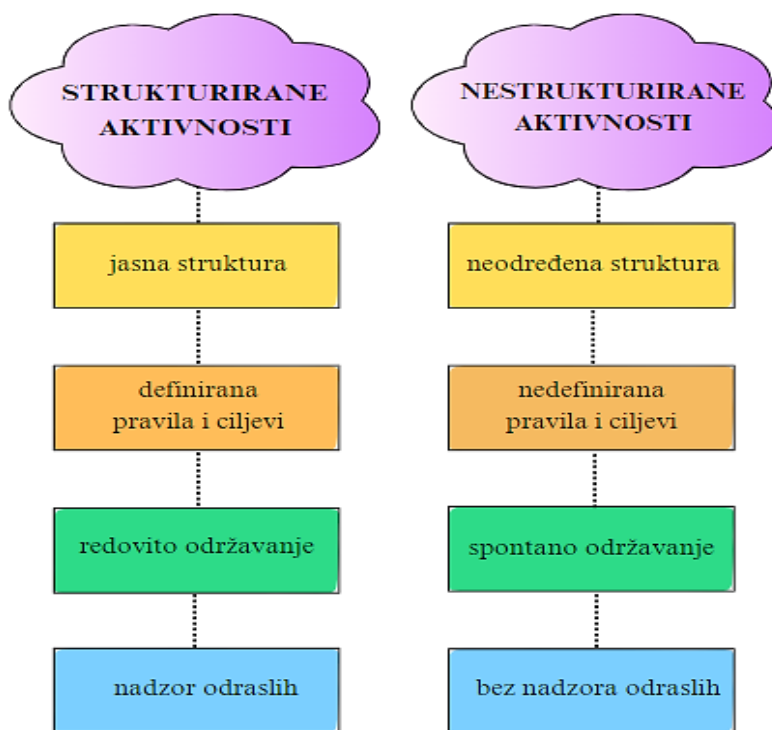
STRUKTURIRANE AKTIVNOSTI

jasna struktura

definirana pravila i ciljevi

redovito održavanje

nadzor odraslih

NESTRUKTURIRANE AKTIVNOSTI

neodređena struktura

nedefinirana pravila i ciljevi

spontano održavanje

bez nadzora odraslih